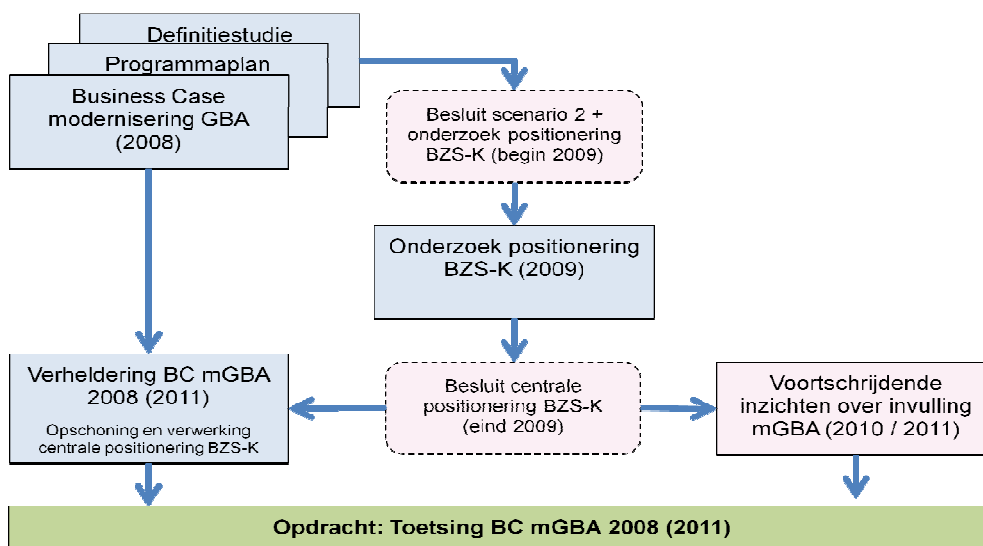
Definitiestudie

Programmaplan

Business Case modernisering GBA (2008)

Besluit scenario 2 + onderzoek positionering BZS-K (begin 2009)

Onderzoek positionering BZS-K (2009)

Verheldering BC mGBA 2008 (2011)

Opschoning en verwerking centrale positionering BZS-K

Besluit centrale positionering BZS-K (eind 2009)

Voortschrijdende inzichten over invulling mGBA (2010 / 2011)

Opdracht: Toetsing BC mGBA 2008 (2011)